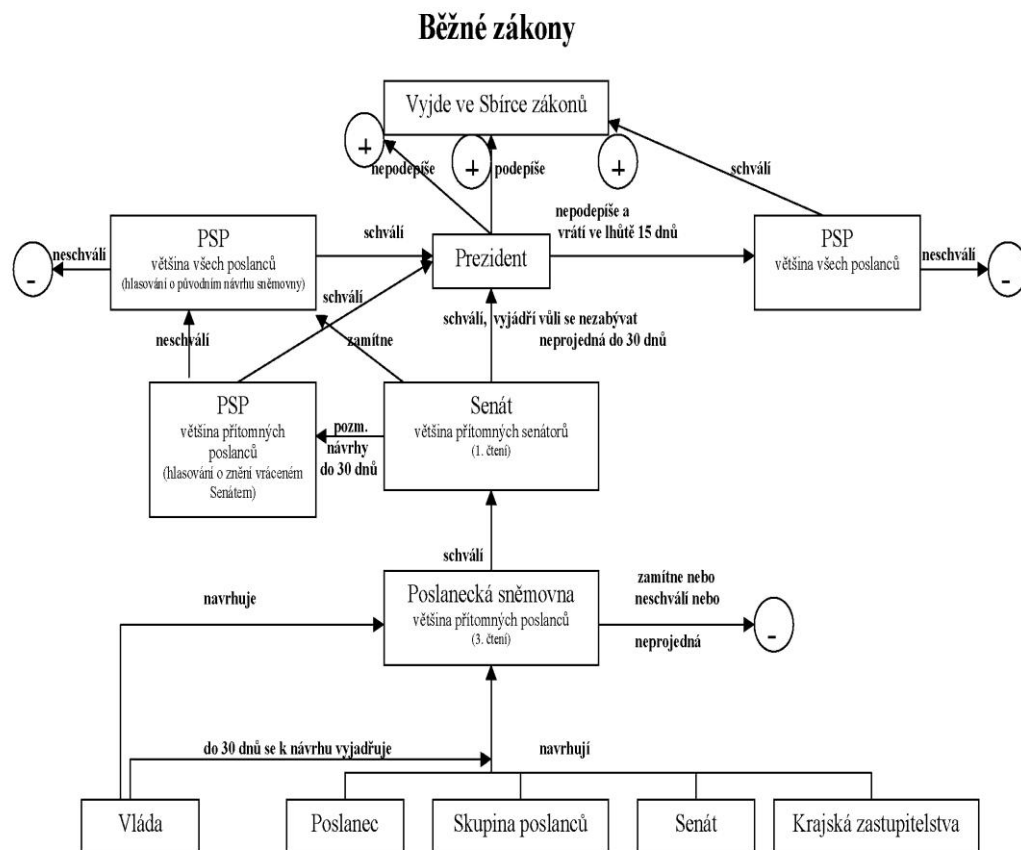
Běžné zákony

Vyjde ve Sbírce zákonů

+

nepodepíše

+

podepíše

+

schválí

PSP
většina všech poslanců
(hlasování o původním návrhu sněmovny)

schválí

Prezident

nepodepíše a vrátí ve lhůtě 15 dnů

PSP
většina všech poslanců

neschválí

-

neschválí

-

schválí

neschválí

zamítne

schválí, vyjádří vůli se nezabývat neprojedná do 30 dnů

PSP
většina přítomných poslanců
(hlasování o znění vráceném Senátem)

pozm. návrhy do 30 dnů

Senát
většina přítomných senátorů
(1. čtení)

schválí

navrhuje

Poslanecká sněmovna
většina přítomných poslanců
(3. čtení)

zamítne nebo neschválí nebo

neprojedná

-

do 30 dnů se k návrhu vyjadřuje

navrhují

Vláda

Poslanec

Skupina poslanců

Senát

Krajská zastupitelstva